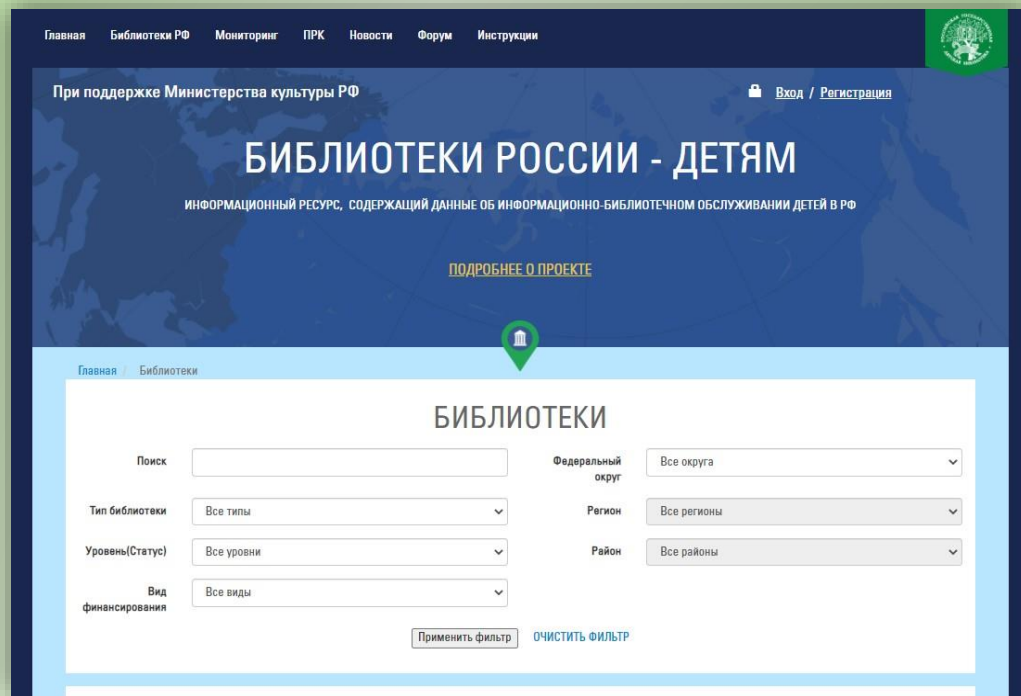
Главная Библиотеки РФ Мониторинг ПРК Новости Форум Инструкции

При поддержке Министерства культуры РФ

Вход / Регистрация

БИБЛИОТЕКИ РОССИИ - ДЕТЯМ

ИНФОРМАЦИОННЫЙ РЕСУРС, СОДЕРЖАЩИЙ ДАННЫЕ ОБ ИНФОРМАЦИОННО-БИБЛИОТЕЧНОМ ОБСЛУЖИВАНИИ ДЕТЕЙ В РФ

ПОДРОБНЕЕ О ПРОЕКТЕ

Главная / Библиотеки

БИБЛИОТЕКИ

Поиск

Федеральный округ: Все округа

Тип библиотеки: Все типы

Регион: Все регионы

Уровень(Статус): Все уровни

Район: Все районы

Вид финансирования: Все виды

Применить фильтр

ОЧИСТИТЬ ФИЛЬТР